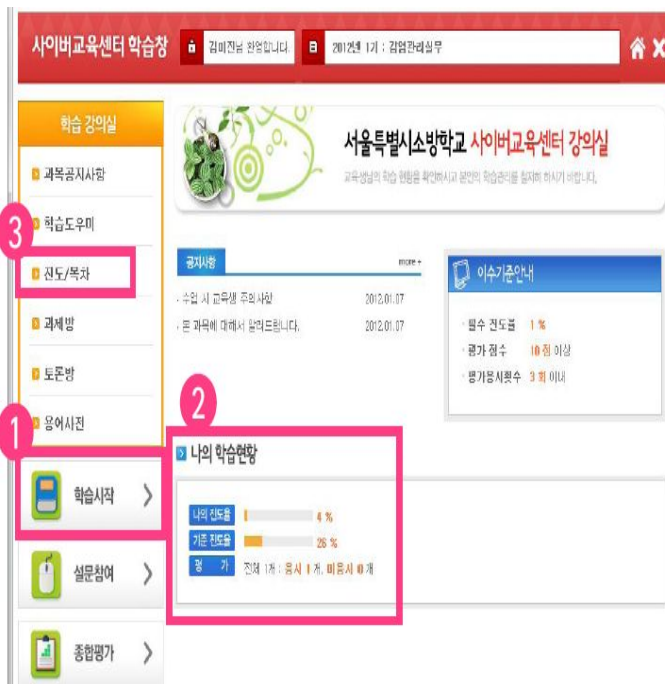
사이버교육센터 학습창

김미진님 환영합니다.

2012년 1기 : 감염관리실무

학습 강의실

과목공지사항

학습도우미

3

진도/목차

과제방

토론방

용어사전

1

학습시작

설문참여

종합평가

서울특별시소방학교 사이버교육센터 강의실

교육생님의 학습 현황을 확인하시고 본인의 학습관리를 철저히 하시기 바랍니다.

공지사항

more +

- 수업 시 교육생 주의 사항 2012.01.07

- 본 과목에 대해서 알려드립니다. 2012.01.07

이수기준안내

필수 진도율 1 %

평가 점수 10 점 이상

평가응시횟수 3 회 이내

2

나의 학습현황

나의 진도율 4 %

기준 진도율 26 %

평 가 전체 1개 : 응시 1 개, 미응시 0 개